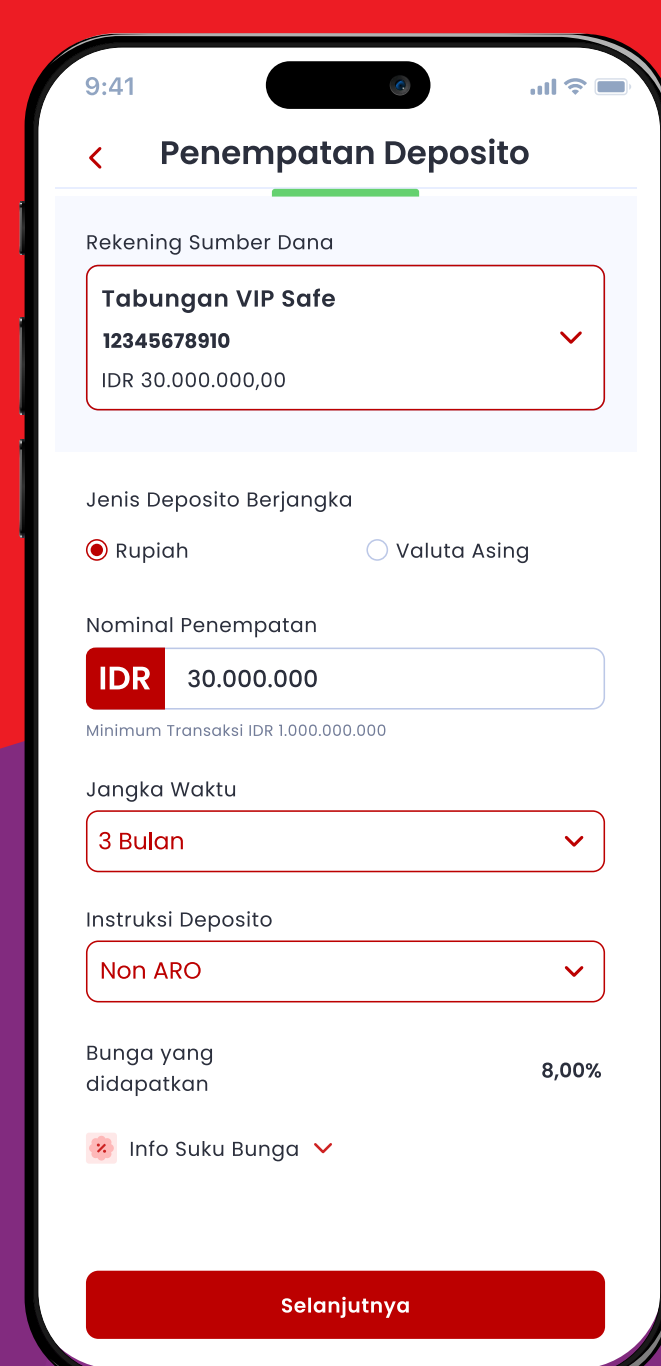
9:41

Penempatan Deposito

Rekening Sumber Dana

Tabungan VIP Safe
12345678910
IDR 30.000.000,00

Jenis Deposito Berjangka

Rupiah

Valuta Asing

Nominal Penempatan

IDR 30.000.000

Minimum Transaksi IDR 1.000.000.000

Jangka Waktu

3 Bulan

Instruksi Deposito

Non ARO

Bunga yang didapatkan

8,00%

Info Suku Bunga

Selanjutnya